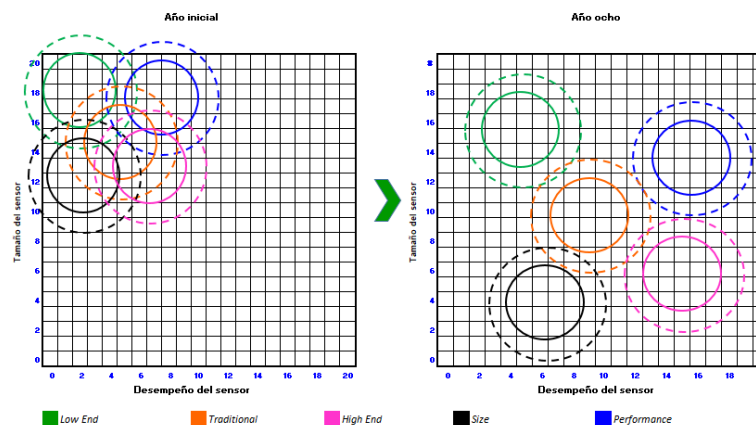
Año inicial

Tamaño del sensor

20
18
16
14
12
10
8
6
4
2
0

0 2 4 6 8 10 12 14 16 18 20

Desempeño del sensor

Año ocho

Tamaño del sensor

8
18
16
14
12
10
8
6
4
2
0

0 2 4 6 8 10 12 14 16 18

Desempeño del sensor

Low End
Traditional
High End
Size
Performance